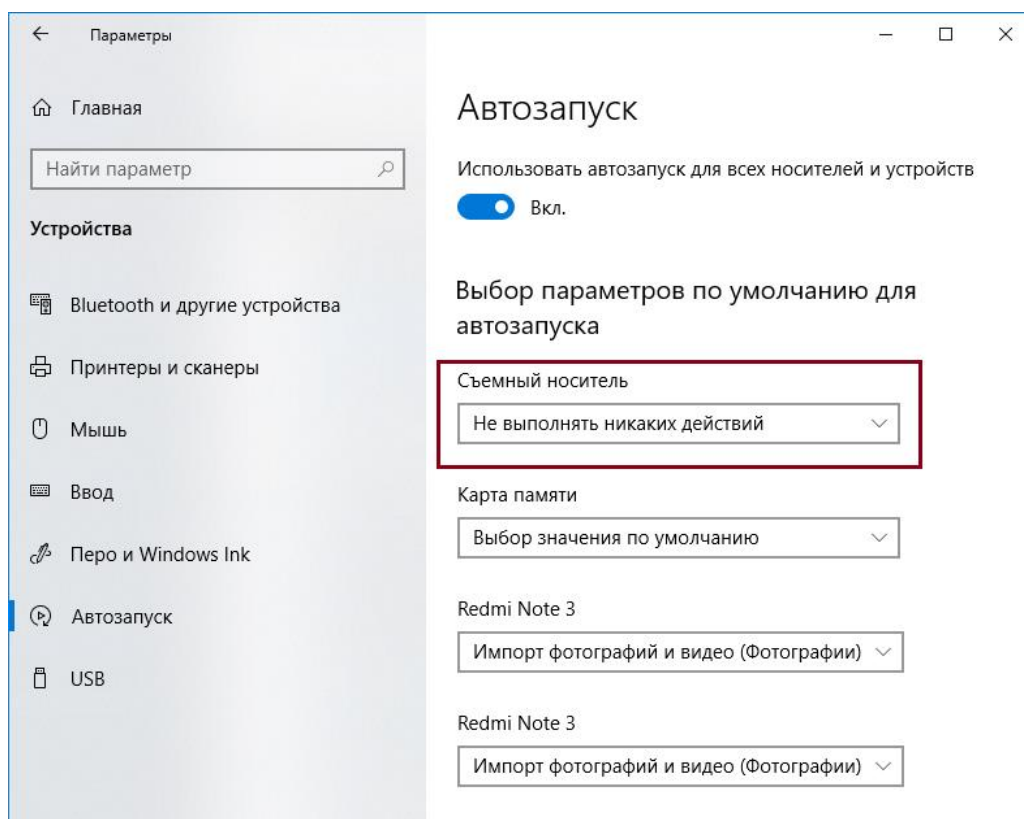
Параметры

Главная

Найти параметр

Устройства

Bluetooth и другие устройства

Принтеры и сканеры

Мышь

Ввод

Перо и Windows Ink

Автозапуск

USB

Автозапуск

Использовать автозапуск для всех носителей и устройств

Вкл.

Выбор параметров по умолчанию для автозапуска

Съемный носитель

Не выполнять никаких действий

Карта памяти

Выбор значения по умолчанию

Redmi Note 3

Импорт фотографий и видео (Фотографии)

Redmi Note 3

Импорт фотографий и видео (Фотографии)